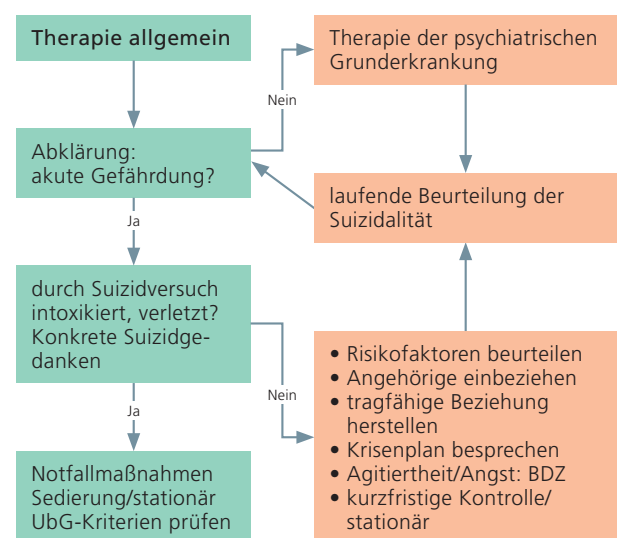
Therapie allgemein

Abklärung:
akute Gefährdung?

Nein

Therapie der psychiatrischen Grunderkrankung

laufende Beurteilung der Suizidalität

Ja

durch Suizidversuch intoxikiert, verletzt? Konkrete Suizidgedanken

Nein

• Risikofaktoren beurteilen
• Angehörige einbeziehen
• tragfähige Beziehung herstellen
• Krisenplan besprechen
• Agitiertheit/Angst: BDZ
• kurzfristige Kontrolle/ stationär

Ja

Notfallmaßnahmen
Sedierung/stationär
UbG-Kriterien prüfen